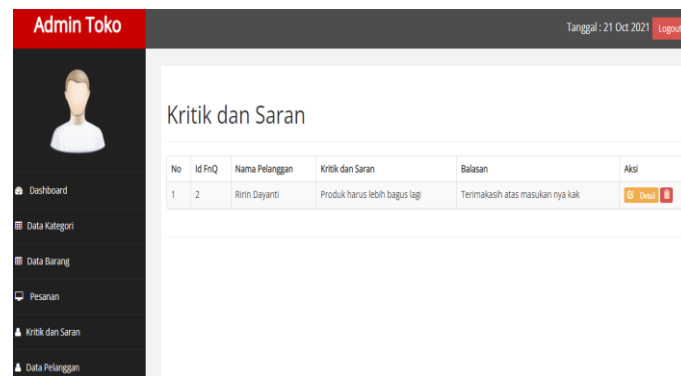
Admin Toko

Tanggal : 21 Oct 2021 Logout

Dashboard

Data Kategori

Data Barang

Pesanan

Kritik dan Saran

Data Pelanggan

Kritik dan Saran

| No | Id FnQ | Nama Pelanggan | Kritik dan Saran | Balasan | Aksi |
|---|---|---|---|---|---|
| 1 | 2 | Ririn Dayanti | Produk harus lebih bagus lagi | Terimakasih atas masukan nya kak | Detail |